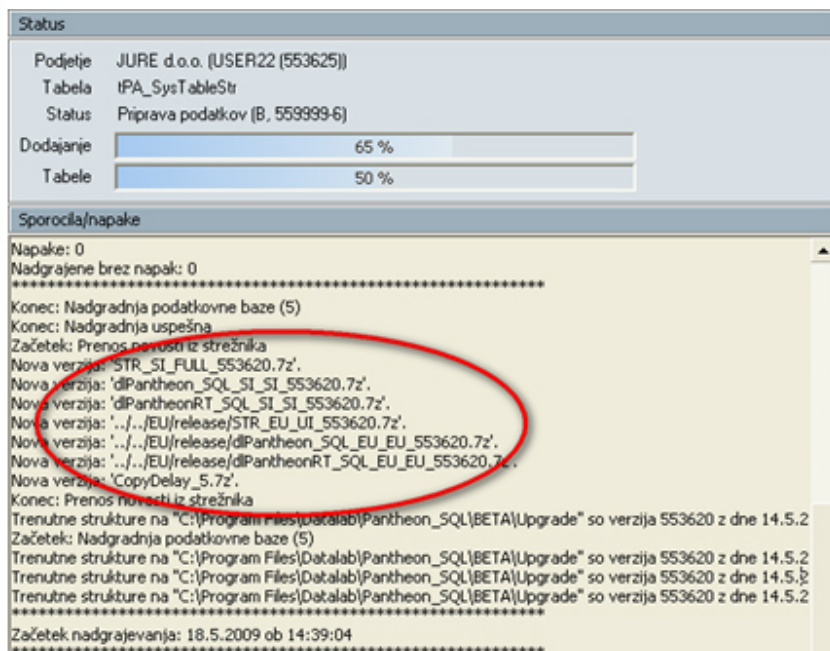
Status

Podjetje JURE d.o.o. (USER22 (553625))
Tabela tPA_SysTableStr
Status Priprava podatkov (B, 559999-6)
Dodajanje 65 %
Tabele 50 %

Sporocila/napake

Napake: 0
Nadgrajene brez napak: 0
**********************************************************
Konec: Nadgradnja podatkovne baze (5)
Konec: Nadgradnja uspešna
Začetek: Prenos novosti iz strežnika
Nova verzija: 'STR_SI_FULL_553620.7z'.
Nova verzija: 'dlPantheon_SQL_SI_SI_553620.7z'.
Nova verzija: 'dlPantheonRT_SQL_SI_SI_553620.7z'.
Nova verzija: '../../EU/release/STR_EU_UI_553620.7z'.
Nova verzija: '../../EU/release/dlPantheon_SQL_EU_EU_553620.7z'.
Nova verzija: '../../EU/release/dlPantheonRT_SQL_EU_EU_553620.7z'.
Nova verzija: 'CopyDelay_5.7z'.
Konec: Prenos novosti iz strežnika
Trenutne strukture na "C:\Program Files\Datalab\Pantheon_SQL\BETA\Upgrade" so verzija 553620 z dne 14.5.2
Začetek: Nadgradnja podatkovne baze (5)
Trenutne strukture na "C:\Program Files\Datalab\Pantheon_SQL\BETA\Upgrade" so verzija 553620 z dne 14.5.2
Trenutne strukture na "C:\Program Files\Datalab\Pantheon_SQL\BETA\Upgrade" so verzija 553620 z dne 14.5.2
Trenutne strukture na "C:\Program Files\Datalab\Pantheon_SQL\BETA\Upgrade" so verzija 553620 z dne 14.5.2
**********************************************************
Začetek nadgrajevanja: 18.5.2009 ob 14:39:04
**********************************************************